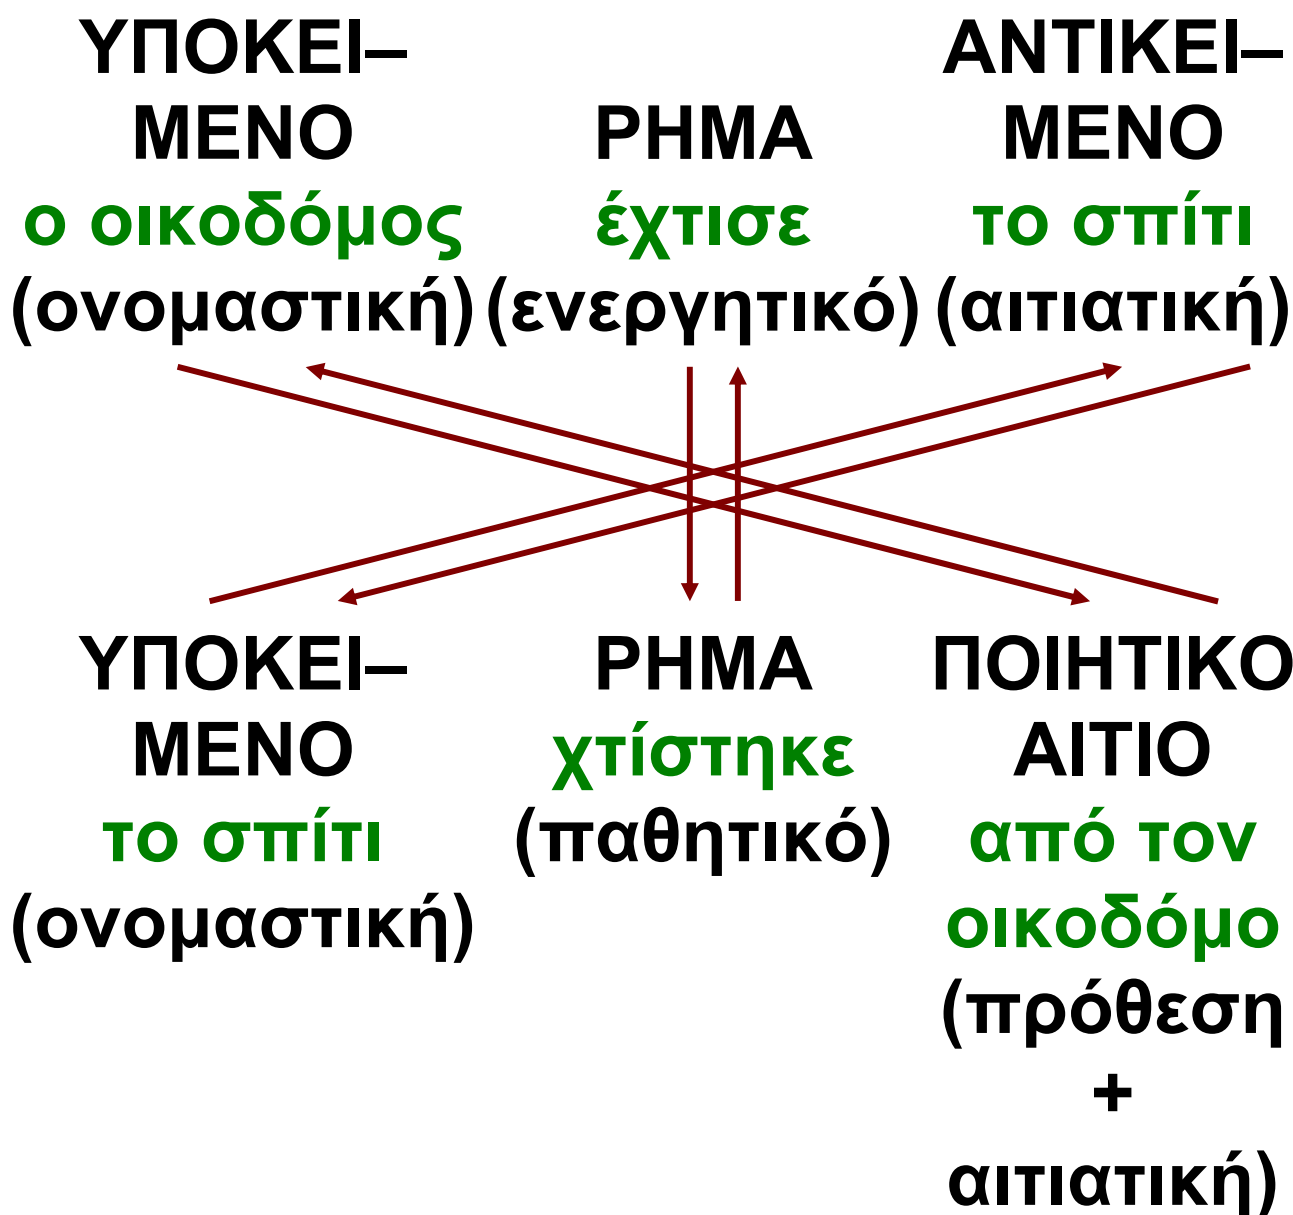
ΥΠΟΚΕΙ–ΜΕΝΟ
ο οικοδόμος
(ονομαστική)

ΡΗΜΑ
έχτισε
(ενεργητικό)

ΑΝΤΙΚΕΙ–ΜΕΝΟ
το σπίτι
(αιτιατική)

ΥΠΟΚΕΙ–ΜΕΝΟ
το σπίτι
(ονομαστική)

ΡΗΜΑ
χτίστηκε
(παθητικό)

ΠΟΙΗΤΙΚΟ ΑΙΤΙΟ
από τον οικοδόμο
(πρόθεση + αιτιατική)